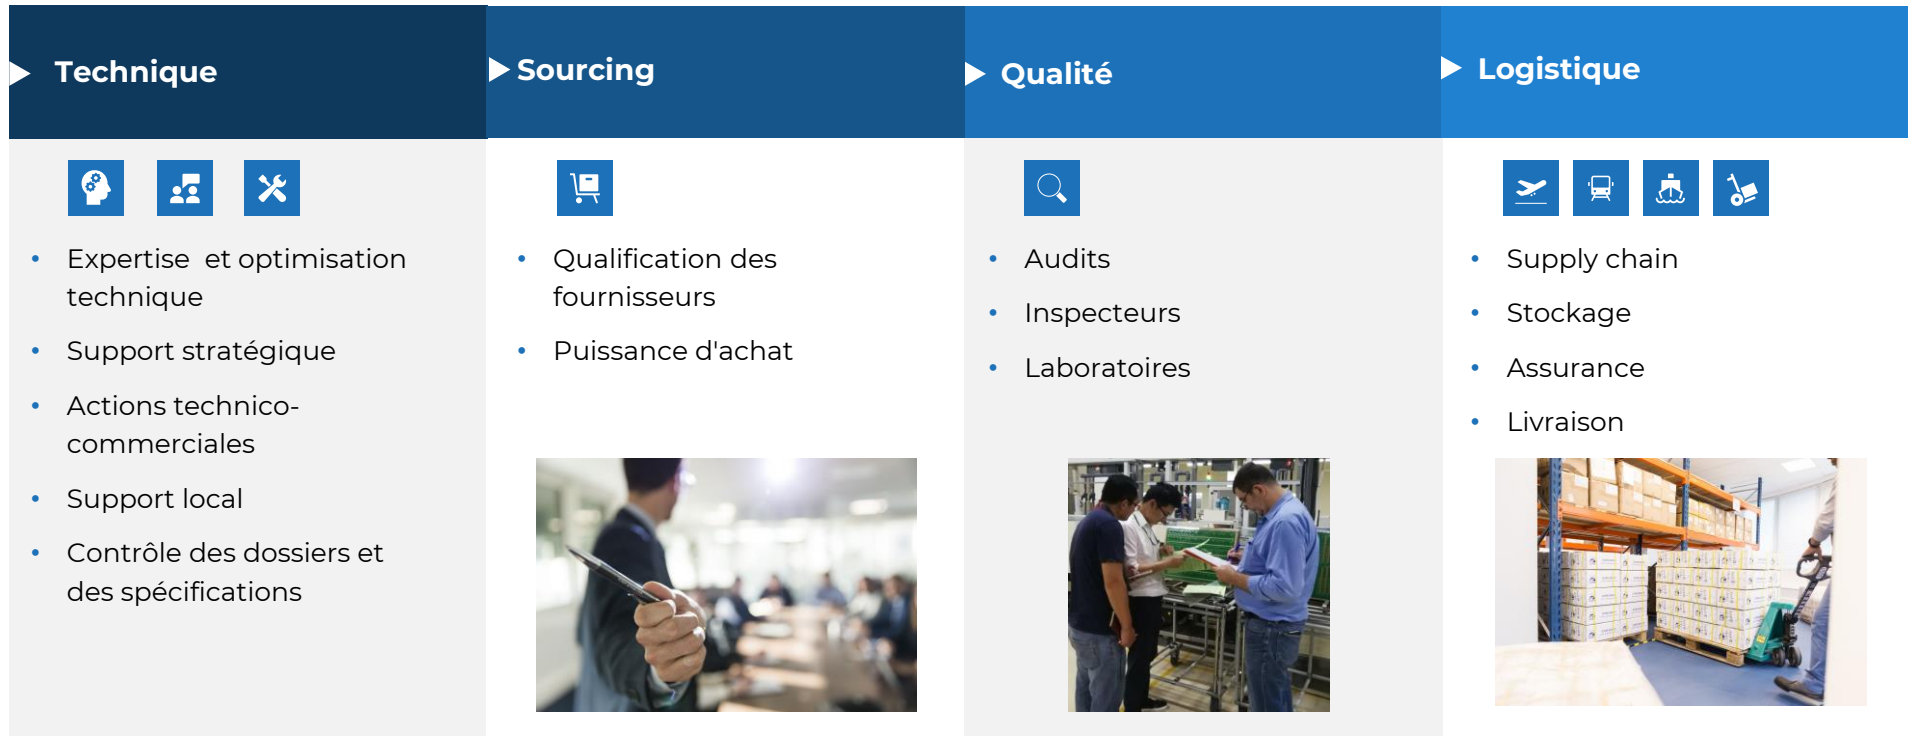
Technique

- Expertise et optimisation technique
- Support stratégique
- Actions technico-commerciales
- Support local
- Contrôle des dossiers et des spécifications

Sourcing

- Qualification des fournisseurs
- Puissance d'achat

Qualité

- Audits
- Inspecteurs
- Laboratoires

Logistique

- Supply chain
- Stockage
- Assurance
- Livraison